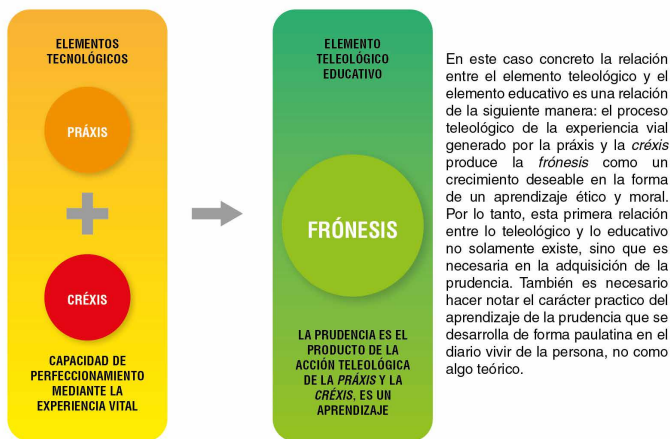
ELEMENTOS TECNOLÓGICOS

PRÁXIS

CRÉXIS

CAPACIDAD DE PERFECCIONAMIENTO MEDIANTE LA EXPERIENCIA VITAL

ELEMENTO TELEOLÓGICO EDUCATIVO

FRÓNESIS

LA PRUDENCIA ES EL PRODUCTO DE LA ACCIÓN TELEOLÓGICA DE LA *PRÁXIS* Y LA *CRÉXIS*, ES UN APRENDIZAJE

En este caso concreto la relación entre el elemento teleológico y el elemento educativo es una relación de la siguiente manera: el proceso teleológico de la experiencia vial generado por la práxis y la *créxis* produce la *frónesis* como un crecimiento deseable en la forma de un aprendizaje ético y moral. Por lo tanto, esta primera relación entre lo teleológico y lo educativo no solamente existe, sino que es necesaria en la adquisición de la prudencia. También es necesario hacer notar el carácter practico del aprendizaje de la prudencia que se desarrolla de forma paulatina en el diario vivir de la persona, no como algo teórico.